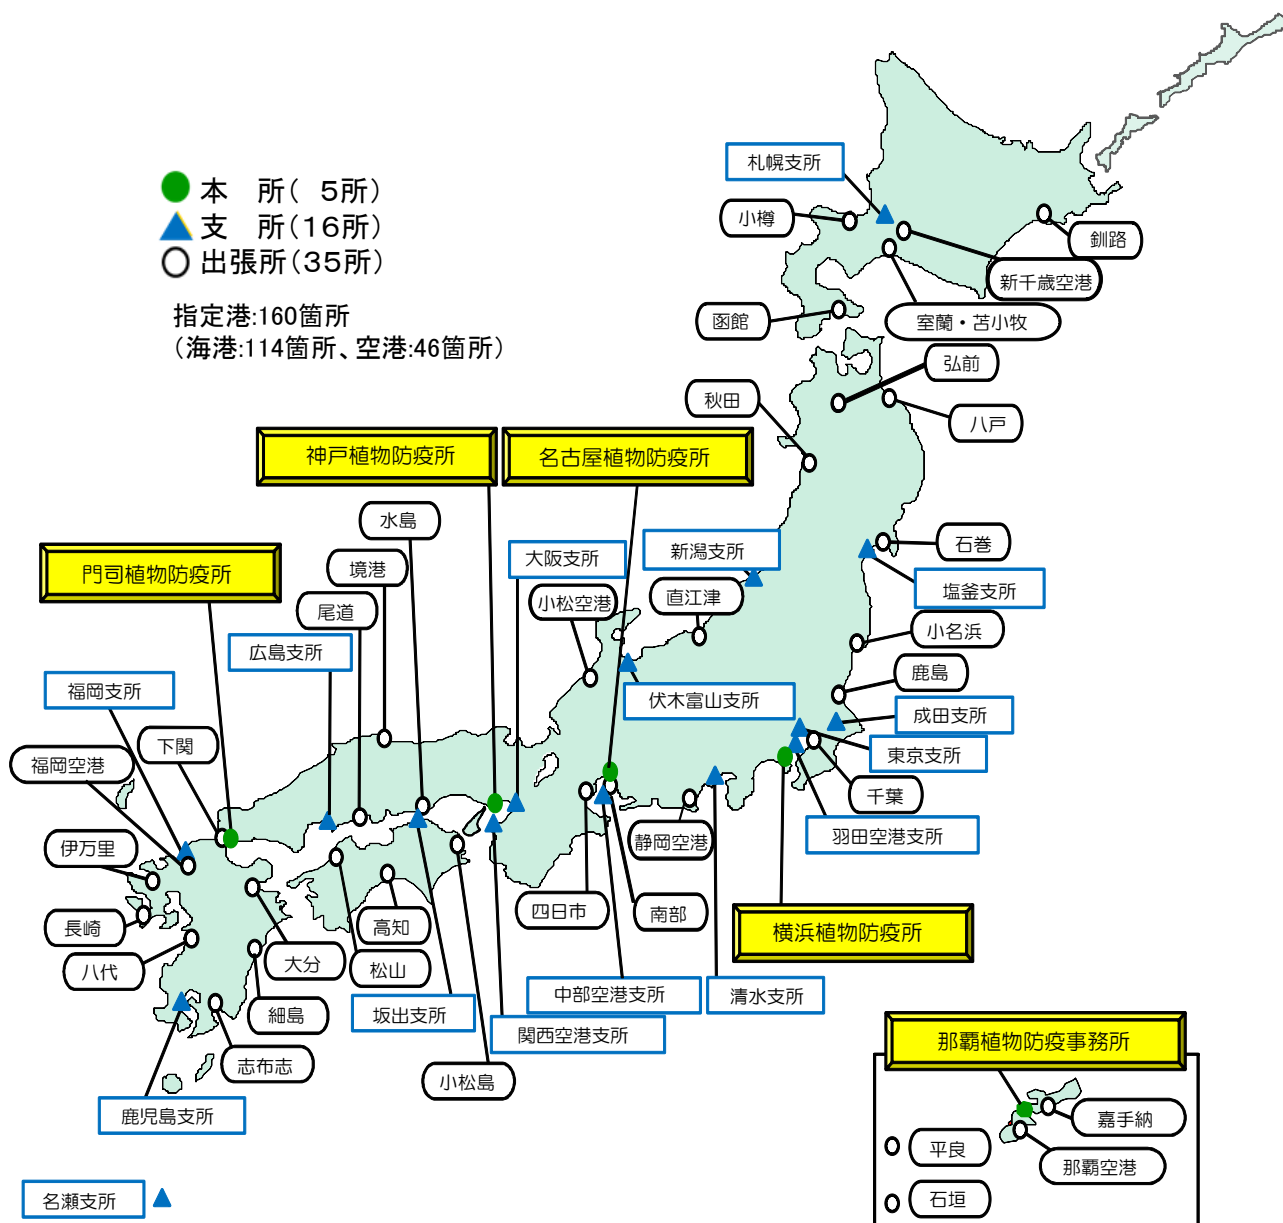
本　所（ 5所）
支　所（16所）
出張所（35所）

指定港:160箇所
（海港:114箇所、空港:46箇所）

札幌支所
小樽
釧路
新千歳空港
函館
室蘭・苫小牧
弘前
秋田
八戸
神戸植物防疫所
名古屋植物防疫所
水島
門司植物防疫所
境港
大阪支所
新潟支所
石巻
小松空港
直江津
塩釜支所
尾道
広島支所
小名浜
福岡支所
伏木富山支所
鹿島
下関
成田支所
福岡空港
東京支所
千葉
伊万里
羽田空港支所
静岡空港
高知
四日市
南部
長崎
横浜植物防疫所
大分
八代
松山
細島
坂出支所
中部空港支所
清水支所
那覇植物防疫事務所
関西空港支所
志布志
嘉手納
小松島
平良
那覇空港
鹿児島支所
石垣
名瀬支所